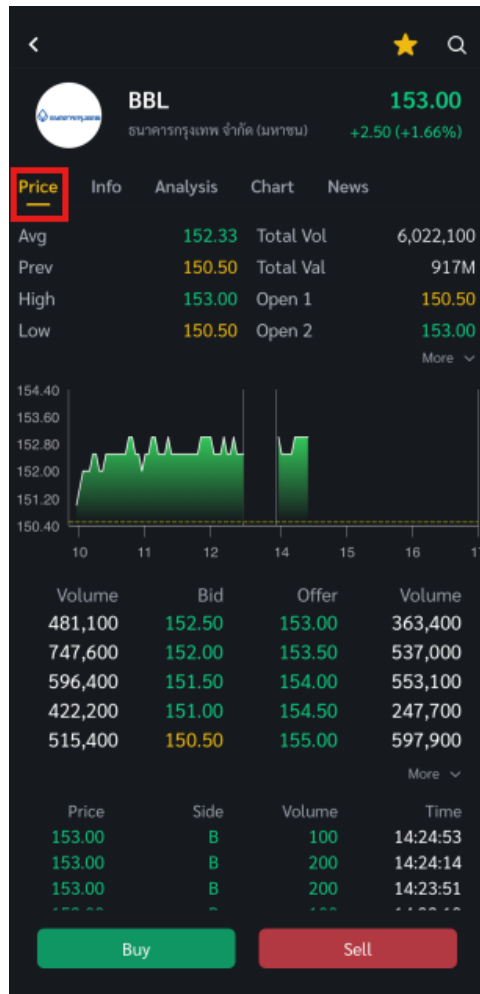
BBL
ธนาคารกรุงเทพ จำกัด (มหาชน)
153.00
+2.50 (+1.66%)

Price Info Analysis Chart News

| Avg | 152.33 | Total Vol | 6,022,100 |
|---|---|---|---|
| Prev | 150.50 | Total Val | 917M |
| High | 153.00 | Open 1 | 150.50 |
| Low | 150.50 | Open 2 | 153.00 |

More

154.40
153.60
152.80
152.00
151.20
150.40
10 11 12 14 15 16

| Volume | Bid | Offer | Volume |
|---|---|---|---|
| 481,100 | 152.50 | 153.00 | 363,400 |
| 747,600 | 152.00 | 153.50 | 537,000 |
| 596,400 | 151.50 | 154.00 | 553,100 |
| 422,200 | 151.00 | 154.50 | 247,700 |
| 515,400 | 150.50 | 155.00 | 597,900 |

More

| Price | Side | Volume | Time |
|---|---|---|---|
| 153.00 | B | 100 | 14:24:53 |
| 153.00 | B | 200 | 14:24:14 |
| 153.00 | B | 200 | 14:23:51 |
| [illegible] | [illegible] | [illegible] | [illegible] |

Buy
Sell